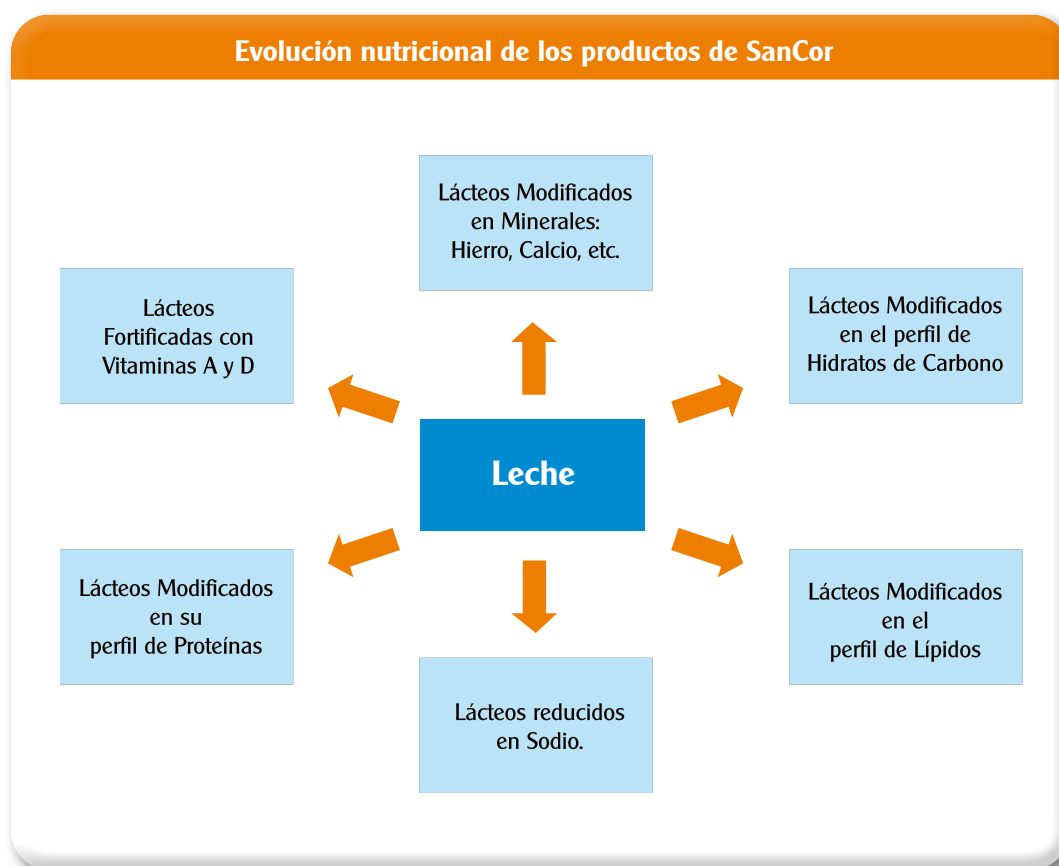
Evolución nutricional de los productos de SanCor

Lácteos Modificados en Minerales: Hierro, Calcio, etc.

Lácteos Fortificadas con Vitaminas A y D

Lácteos Modificados en el perfil de Hidratos de Carbono

Leche

Lácteos Modificados en su perfil de Proteínas

Lácteos Modificados en el perfil de Lípidos

Lácteos reducidos en Sodio.